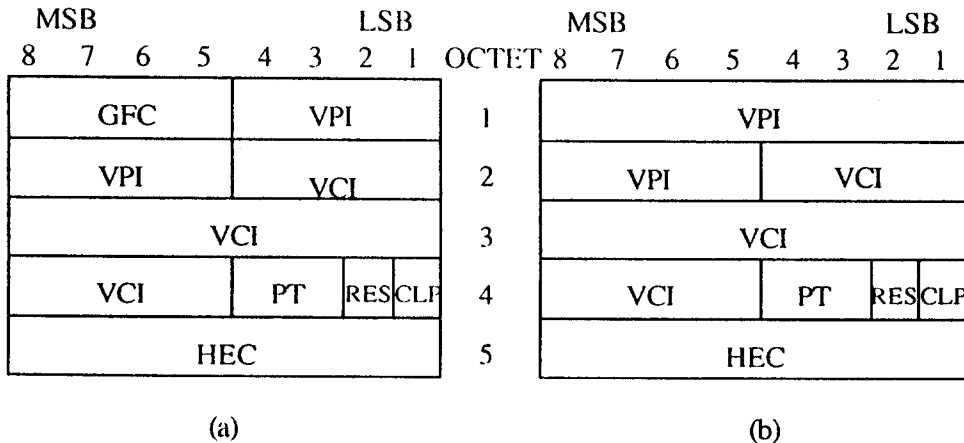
MSB LSB
8 7 6 5 4 3 2 1

| GFC | VPI | | |
|---|---|---|---|
| VPI | VCI | | |
| VCI | | | |
| VCI | PT | RES | CLP |
| HEC | | | |

OCTET
1
2
3
4
5

MSB LSB
8 7 6 5 4 3 2 1

| VPI | | | |
|---|---|---|---|
| VPI | VCI | | |
| VCI | | | |
| VCI | PT | RES | CLP |
| HEC | | | |

(a)

(b)